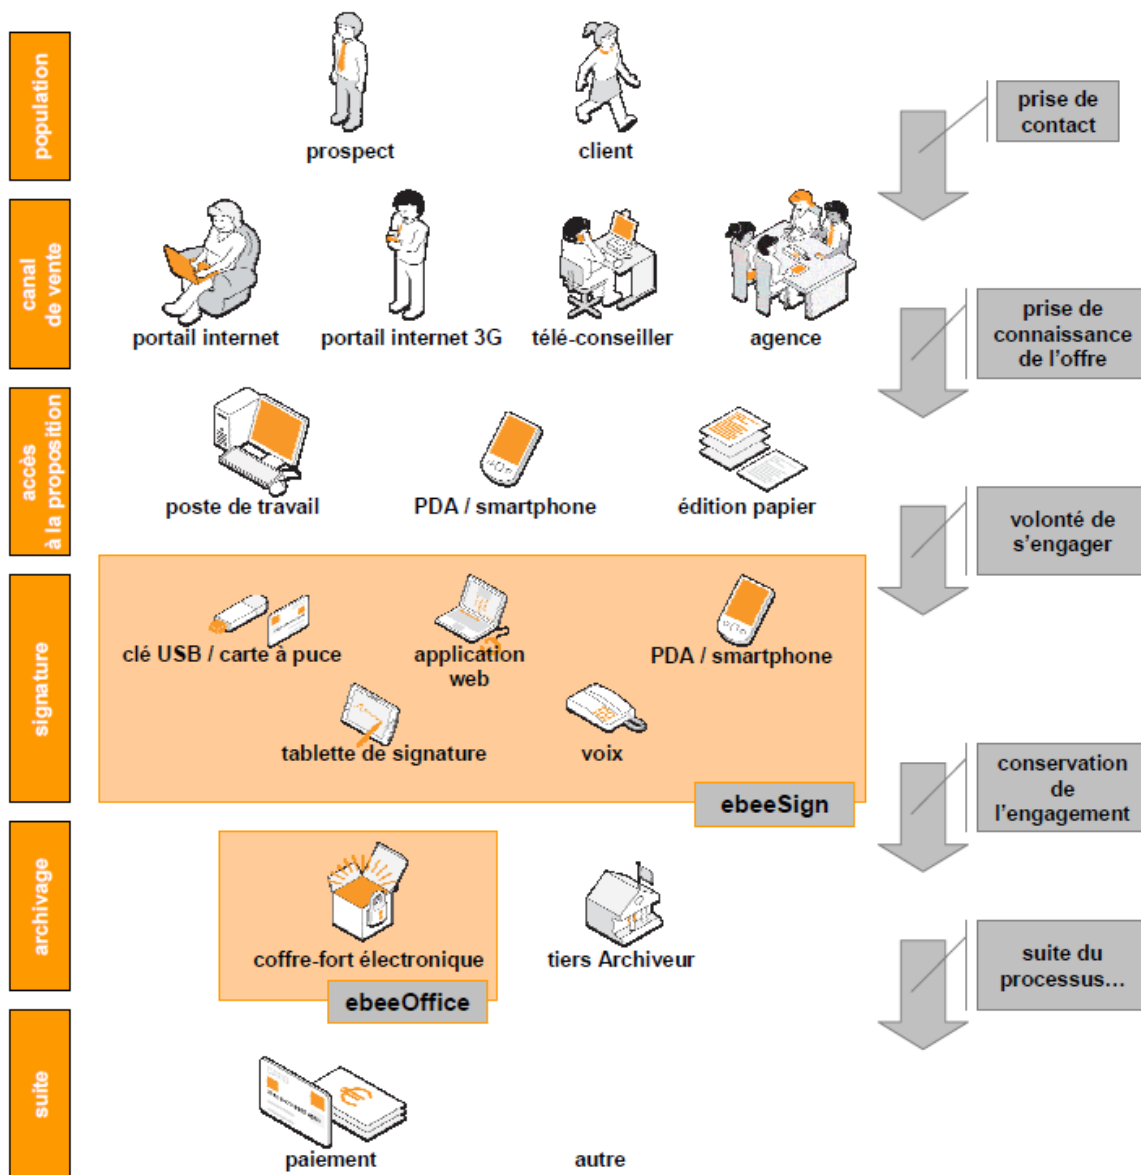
population

prospect

client

prise de contact

canal de vente

portail internet

portail internet 3G

télé-conseiller

agence

prise de connaissance de l'offre

accès à la proposition

poste de travail

PDA / smartphone

édition papier

volonté de s'engager

signature

clé USB / carte à puce

application web

PDA / smartphone

tablette de signature

voix

ebeeSign

conservation de l'engagement

archivage

coffre-fort électronique

ebeeOffice

tiers Archiveur

suite du processus...

suite

paiement

autre